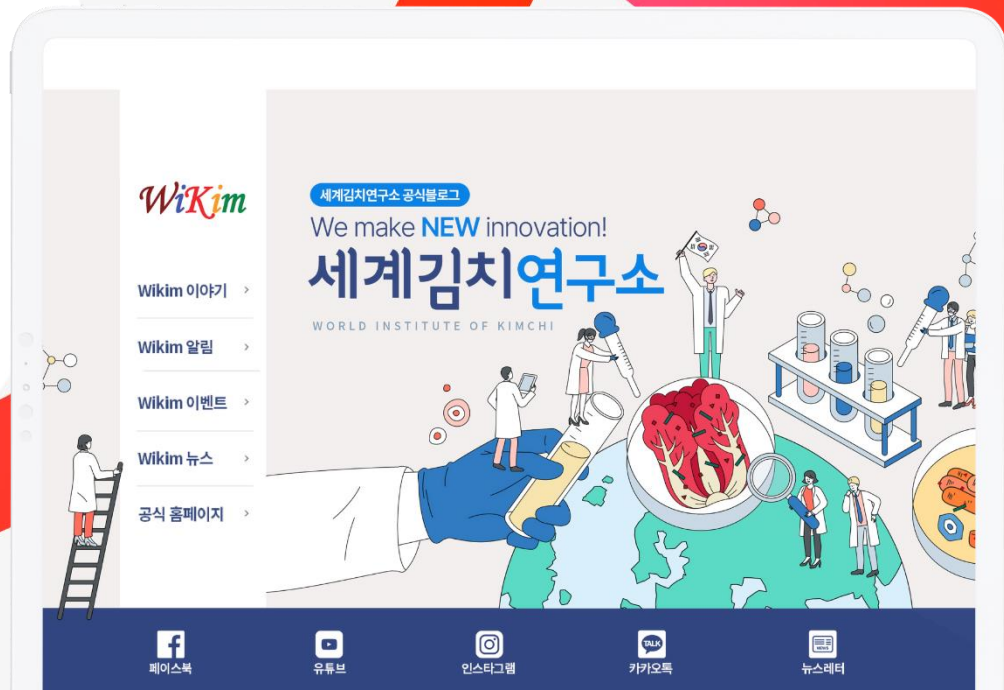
WiKim

Wikim 이야기 >

Wikim 알림 >

Wikim 이벤트 >

Wikim 뉴스 >

공식 홈페이지 >

세계김치연구소 공식블로그

We make NEW innovation!

세계김치연구소

WORLD INSTITUTE OF KIMCHI

페이스북

유튜브

인스타그램

TALK
카카오톡

NEWS
뉴스레터